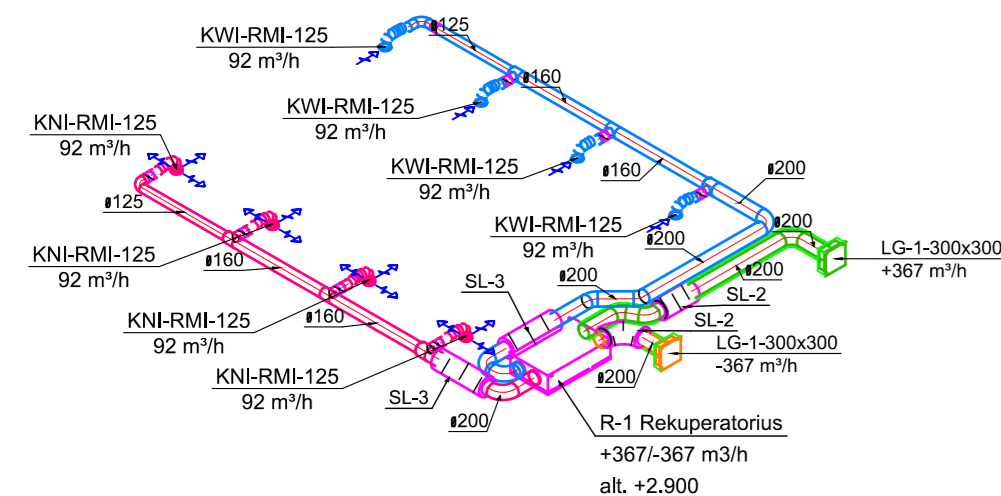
KWI-RMI-125
92 m³/h

ø125

KWI-RMI-125
92 m³/h

ø160

KNI-RMI-125
92 m³/h

KWI-RMI-125
92 m³/h

ø160

ø125

ø200

KWI-RMI-125
92 m³/h

ø200

KNI-RMI-125
92 m³/h

ø160

ø200

LG-1-300x300
+367 m³/h

ø200

ø200

SL-3

SL-2

KNI-RMI-125
92 m³/h

ø160

SL-2

LG-1-300x300
-367 m³/h

KNI-RMI-125
92 m³/h

ø200

SL-3

ø200

R-1 Rekuperatorius
+367/-367 m3/h
alt. +2.900